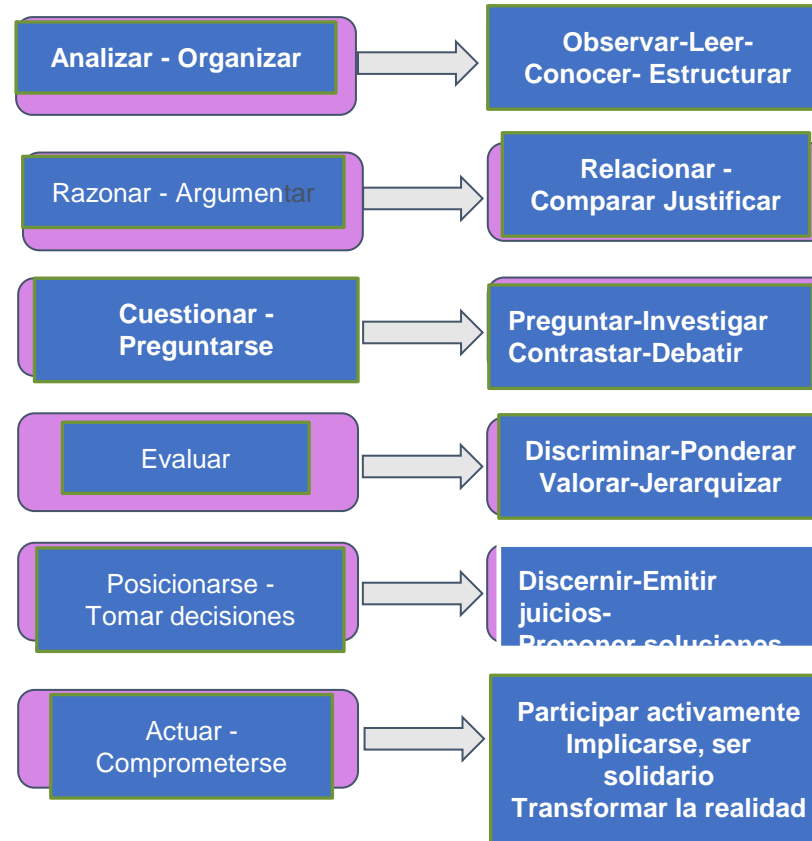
Analizar - Organizar

Observar-Leer-
Conocer- Estructurar

Razonar - Argumentar

Relacionar -
Comparar Justificar

Cuestionar -
Preguntarse

Preguntar-Investigar
Contrastar-Debatir

Evaluar

Discriminar-Ponderar
Valorar-Jerarquizar

Posicionarse -
Tomar decisiones

Discernir-Emitir
juicios-
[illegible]

Actuar -
Comprometerse

Participar activamente
Implicarse, ser
solidario
Transformar la realidad